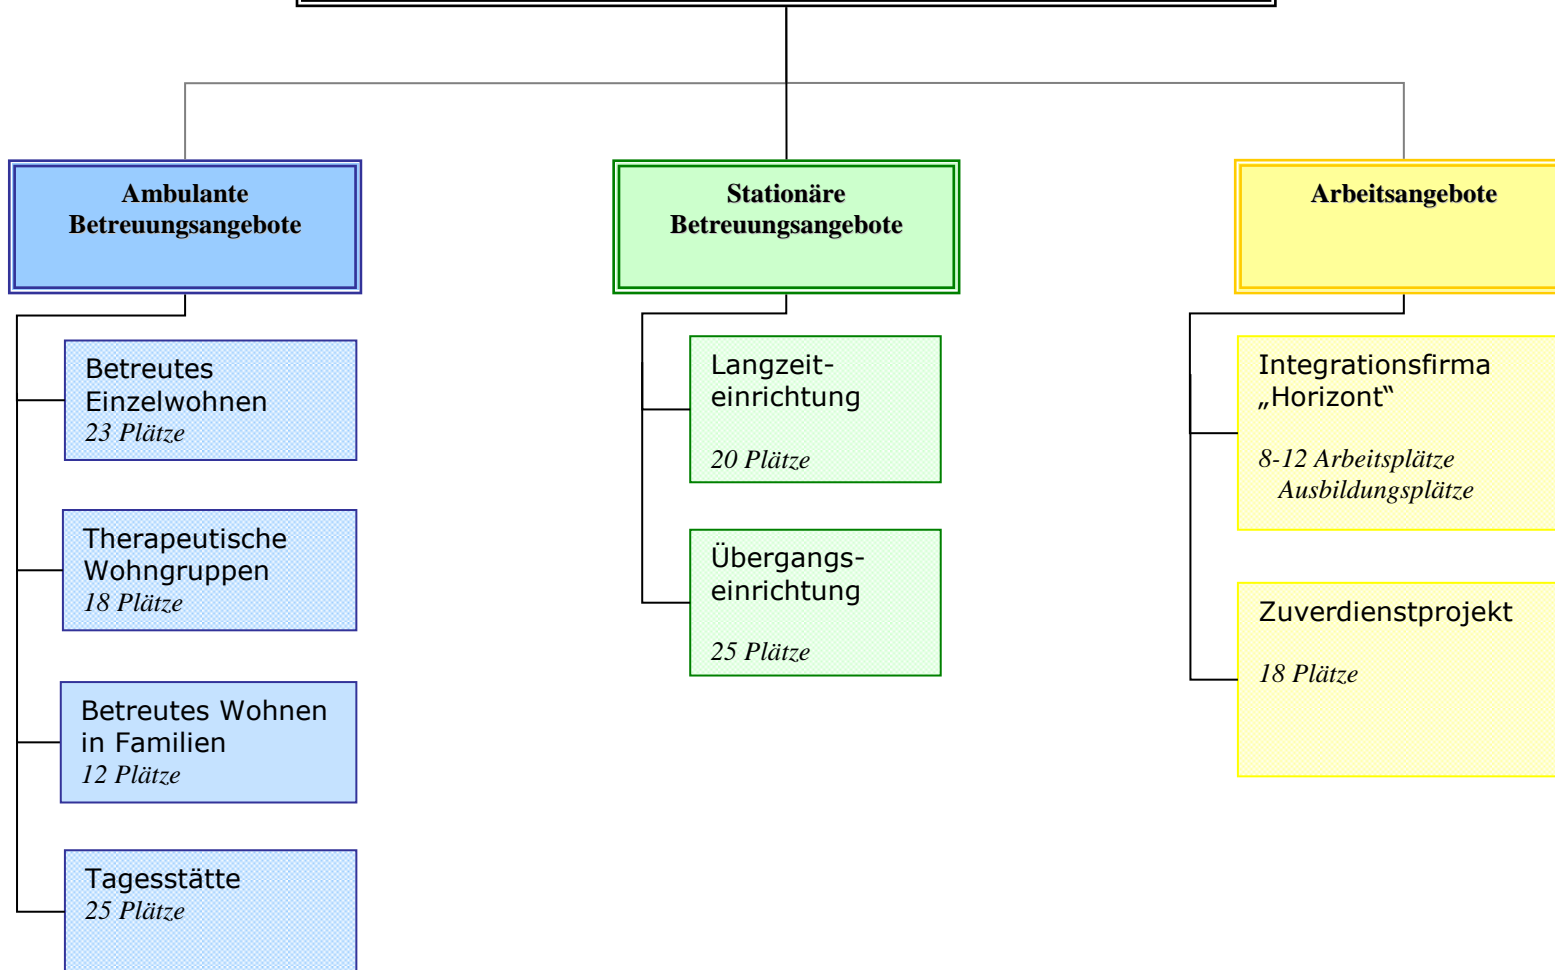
Ambulante Betreuungsangebote

Betreutes Einzelwohnen
23 Plätze

Therapeutische Wohngruppen
18 Plätze

Betreutes Wohnen in Familien
12 Plätze

Tagesstätte
25 Plätze

Stationäre Betreuungsangebote

Langzeiteinrichtung

20 Plätze

Übergangseinrichtung

25 Plätze

Arbeitsangebote

Integrationsfirma „Horizont“

8-12 Arbeitsplätze
Ausbildungsplätze

Zuverdienstprojekt

18 Plätze